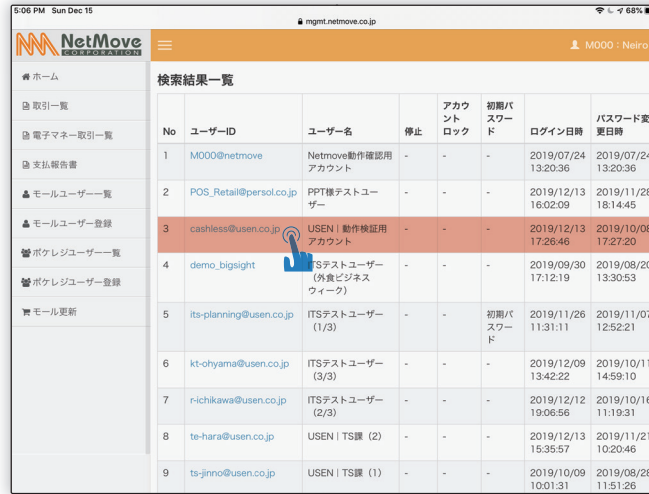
5:06 PM Sun Dec 15
mgmt.netmove.co.jp
68%

NetMove CORPORATION

M000 : Neiro

ホーム
取引一覧
電子マネー取引一覧
支払報告書
モールユーザー一覧
モールユーザー登録
ポケレジユーザー一覧
ポケレジユーザー登録
モール更新

検索結果一覧

| No | ユーザーID | ユーザー名 | 停止 | アカウントロック | 初期パスワード | ログイン日時 | パスワード変更日時 |
|---|---|---|---|---|---|---|---|
| 1 | M000@netmove | Netmove動作確認用アカウント | - | - | - | 2019/07/24 13:20:36 | 2019/07/24 13:20:36 |
| 2 | POS_Retail@persol.co.jp | PPT様テストユーザー | - | - | - | 2019/12/13 16:02:09 | 2019/11/28 18:14:45 |
| 3 | cashless@usen.co.jp | USEN｜動作検証用アカウント | - | - | - | 2019/12/13 17:26:46 | 2019/10/08 17:27:20 |
| 4 | demo_bigsight | ITSテストユーザー（外食ビジネスウィーク） | - | - | - | 2019/09/30 17:12:19 | 2019/08/20 13:30:53 |
| 5 | its-planning@usen.co.jp | ITSテストユーザー（1/3） | - | - | 初期パスワード | 2019/11/26 11:31:11 | 2019/11/07 12:52:21 |
| 6 | kt-ohyama@usen.co.jp | ITSテストユーザー（3/3） | - | - | - | 2019/12/09 13:42:22 | 2019/10/11 14:59:10 |
| 7 | r-ichikawa@usen.co.jp | ITSテストユーザー（2/3） | - | - | - | 2019/12/12 19:06:56 | 2019/10/16 11:19:31 |
| 8 | te-hara@usen.co.jp | USEN｜TS課（2） | - | - | - | 2019/12/13 15:35:57 | 2019/11/21 10:20:46 |
| 9 | ts-jinno@usen.co.jp | USEN｜TS課（1） | - | - | - | 2019/10/09 10:01:31 | 2019/08/28 11:51:26 |